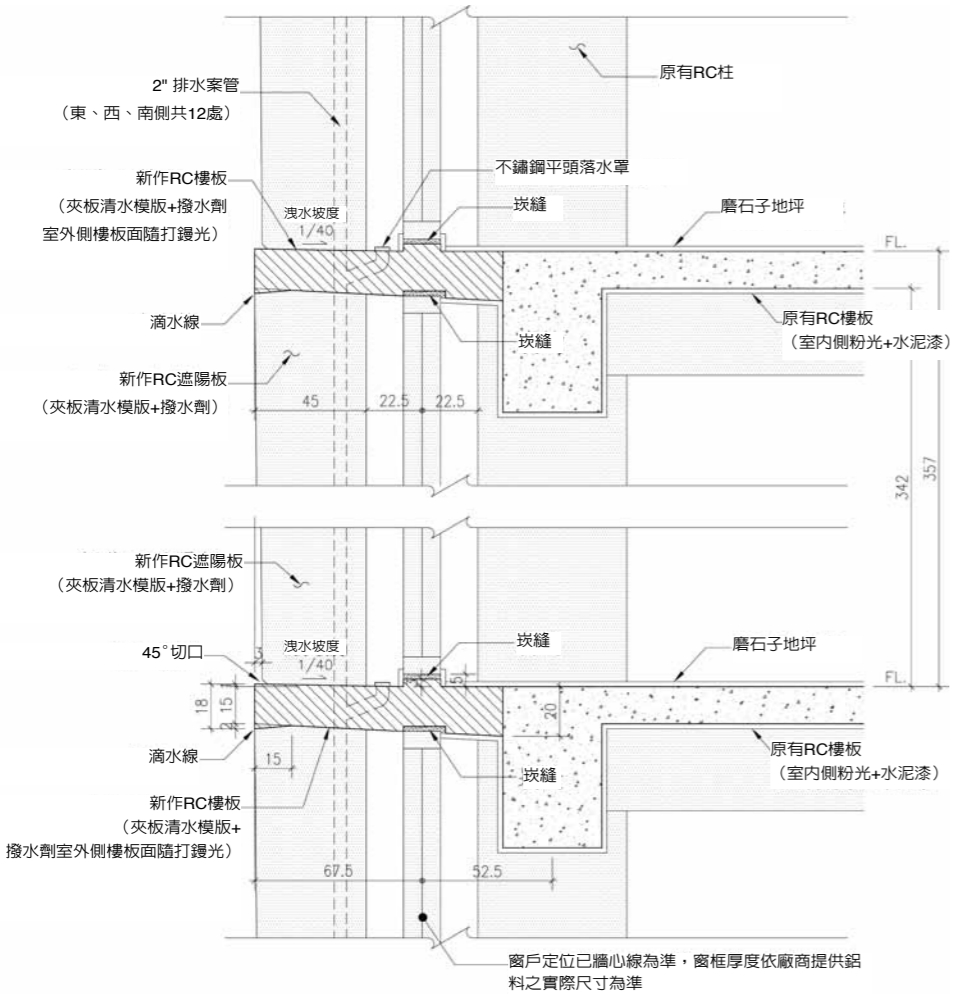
2" 排水案管
（東、西、南側共12處）

原有RC柱

不鏽鋼平頭落水罩

新作RC樓板
（夾板清水模版+撥水劑
室外側樓板面隨打鏝光）

洩水坡度
1/40

崁縫

磨石子地坪

FL.

滴水線

崁縫

原有RC樓板
（室內側粉光+水泥漆）

新作RC遮陽板
（夾板清水模版+撥水劑）

45

22.5

22.5

342

357

新作RC遮陽板
（夾板清水模版+撥水劑）

洩水坡度
1/40

崁縫

磨石子地坪

45°切口

3

FL.

5

18

15

3

20

滴水線

15

崁縫

原有RC樓板
（室內側粉光+水泥漆）

新作RC樓板
（夾板清水模版+
撥水劑室外側樓板面隨打鏝光）

67.5

52.5

窗戶定位已牆心線為準，窗框厚度依廠商提供鋁料之實際尺寸為準